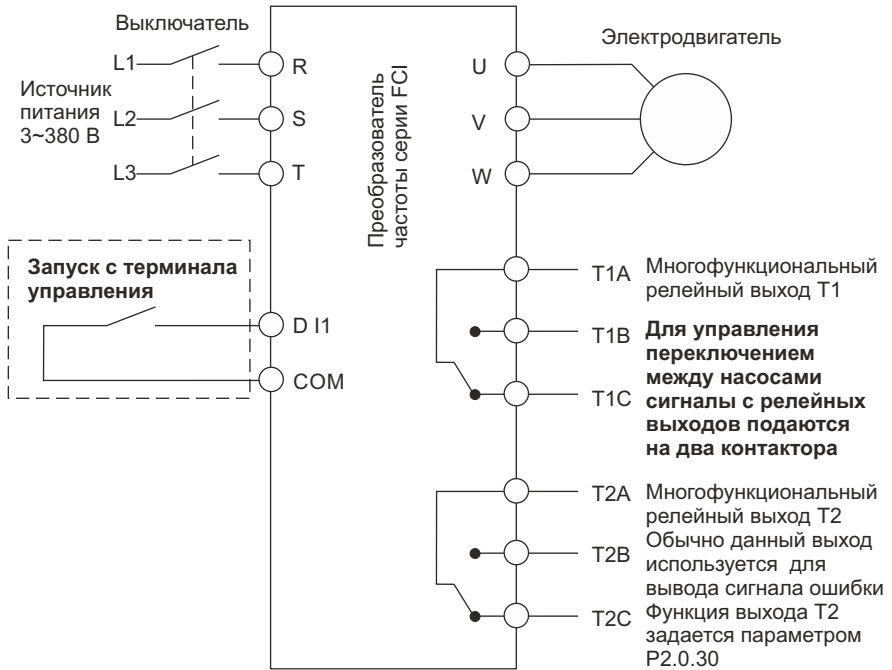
Выключатель

Источник питания 3~380 В

L1
L2
L3

R
S
T

Преобразователь частоты серии FCI

U
V
W

Электродвигатель

Запуск с терминала управления

D I1
COM

T1A
T1B
T1C

Многофункциональный релейный выход T1
Для управления переключением между насосами сигналы с релейных выходов подаются на два контактора

T2A
T2B
T2C

Многофункциональный релейный выход T2
Обычно данный выход используется для вывода сигнала ошибки
Функция выхода T2 задается параметром P2.0.30